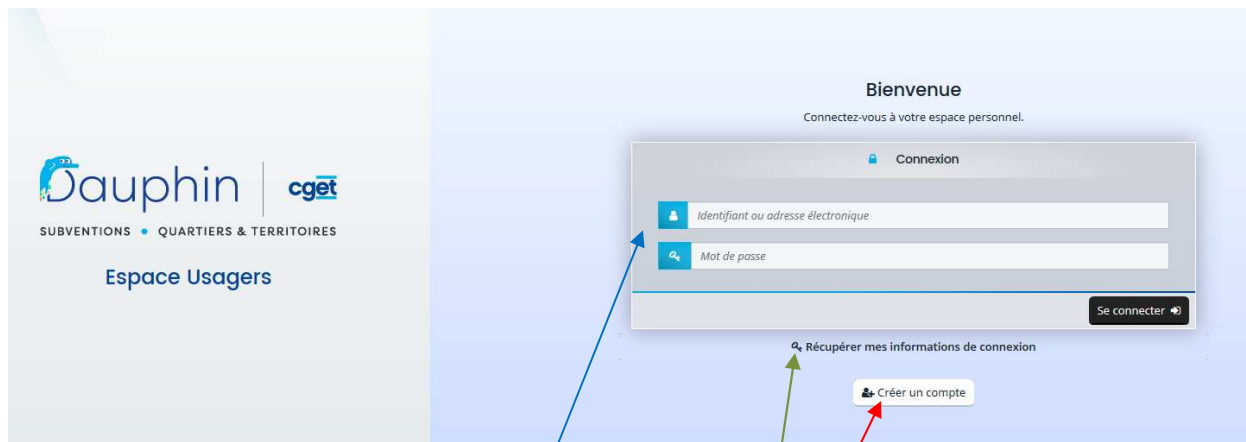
Dauphin | cget
SUBVENTIONS • QUARTIERS & TERRITOIRES
Espace Usagers

Bienvenue
Connectez-vous à votre espace personnel.

Connexion

Identifiant ou adresse électronique
Mot de passe

Se connecter

Récupérer mes informations de connexion

Créer un compte